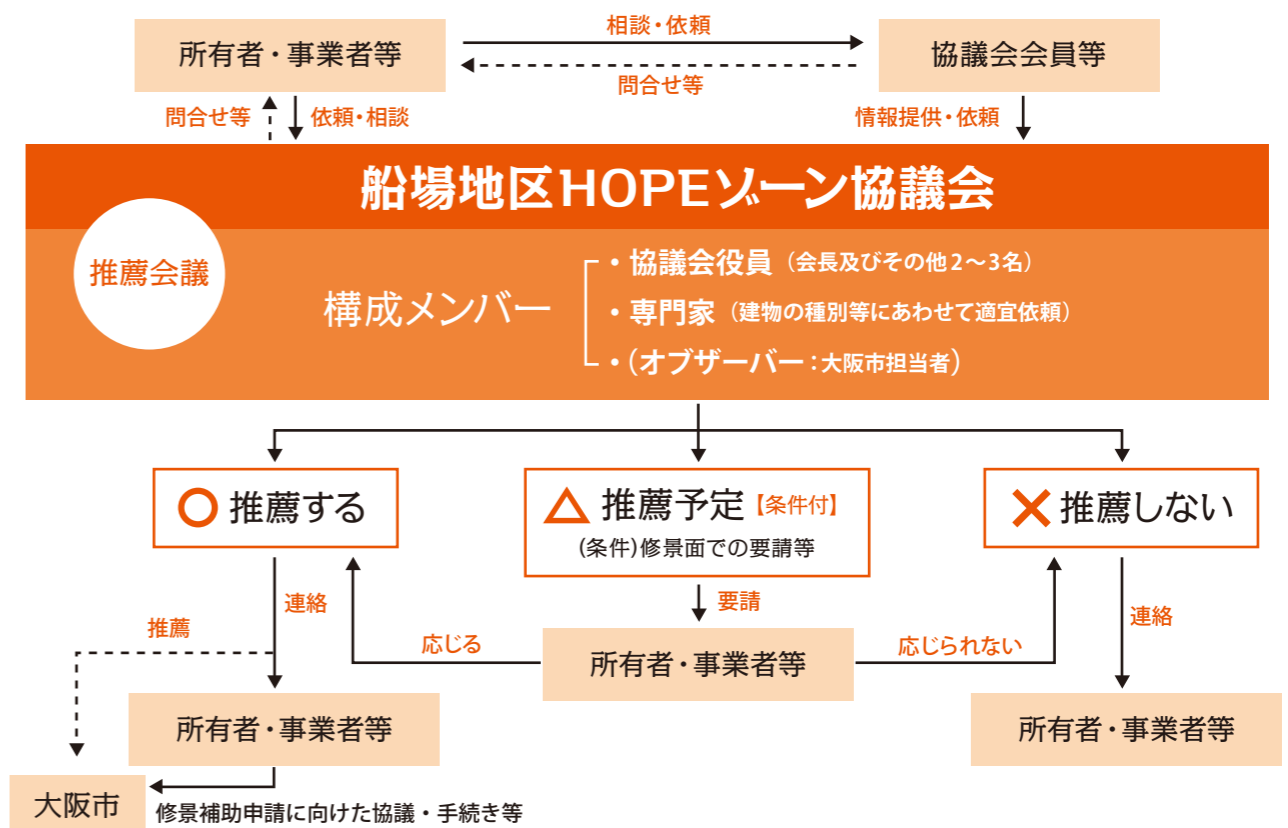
所有者・事業者等

相談・依頼

問合せ等

協議会会員等

問合せ等

依頼・相談

情報提供・依頼

船場地区HOPEゾーン協議会

推薦会議

構成メンバー

・協議会役員（会長及びその他2～3名）
・専門家（建物の種別等にあわせて適宜依頼）
・（オブザーバー：大阪市担当者）

○ 推薦する

△ 推薦予定【条件付】
（条件）修景面での要請等

✕ 推薦しない

連絡

推薦

要請

連絡

応じる

所有者・事業者等

応じられない

所有者・事業者等

所有者・事業者等

大阪市

修景補助申請に向けた協議・手続き等